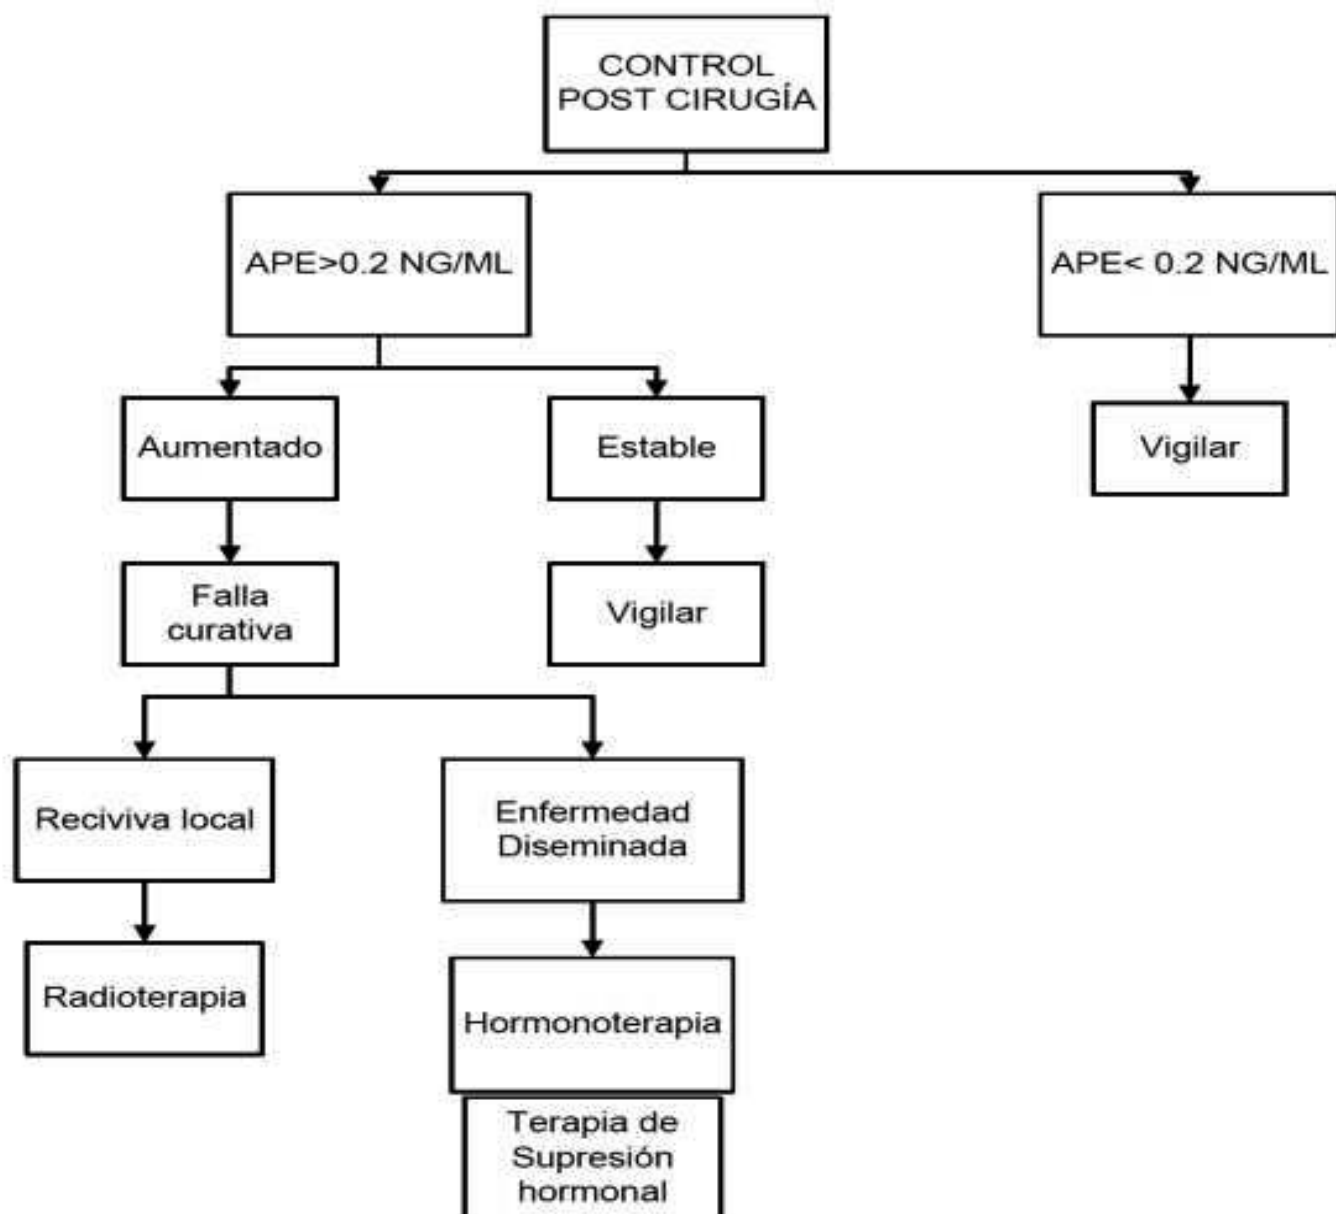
CONTROL POST CIRUGÍA

APE>0.2 NG/ML

APE< 0.2 NG/ML

Aumentado

Estable

Vigilar

Falla curativa

Vigilar

Reciviva local

Enfermedad Diseminada

Radioterapia

Hormonoterapia

Terapia de Supresión hormonal